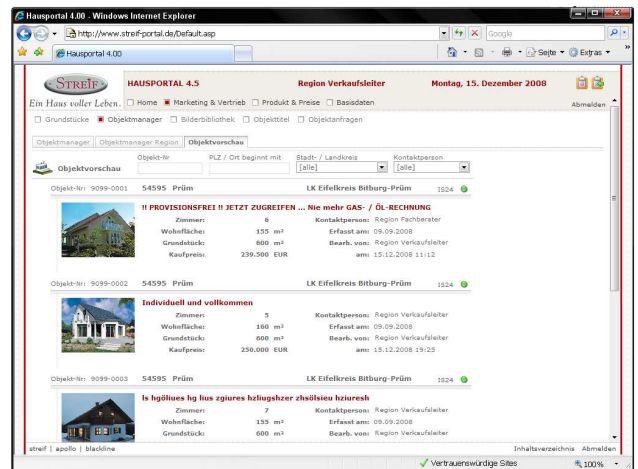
Hausportal 4.00 - Windows Internet Explorer

http://www.streif-portal.de/Default.asp

Google

Hausportal 4.00

Seite ▾ Extras ▾

STREIF
Ein Haus voller Leben.

HAUSPORTAL 4.5

Region Verkaufsleiter

Montag, 15. Dezember 2008

Home ■ Marketing & Vertrieb □ Produkt & Preise □ Basisdaten

Abmelden

□ Grundstücke ■ Objektmanager □ Bilderbibliothek □ Objekttitel □ Objektanfragen

Objektmanager | Objektmanager Region | Objektvorschau

Objektvorschau

Objekt-Nr

PLZ / Ort beginnt mit

Stadt- / Landkreis
[alle]

Kontaktperson
[alle]

Objekt-Nr: 9099-0001 54595 Prüm LK Eifelkreis Bitburg-Prüm IS24

!! PROVISIONSFREI !! JETZT ZUGREIFEN ... Nie mehr GAS- / ÖL-RECHNUNG

| | | | |
|---|---|---|---|
| Zimmer: | 6 | Kontaktperson: | Region Fachberater |
| Wohnfläche: | 155 m² | Erfasst am: | 09.09.2008 |
| Grundstück: | 600 m² | Bearb. von: | Region Verkaufsleiter |
| Kaufpreis: | 239.500 EUR | am: | 15.12.2008 11:12 |

Objekt-Nr: 9099-0002 54595 Prüm LK Eifelkreis Bitburg-Prüm IS24

Individuell und vollkommen

| | | | |
|---|---|---|---|
| Zimmer: | 5 | Kontaktperson: | Region Verkaufsleiter |
| Wohnfläche: | 160 m² | Erfasst am: | 09.09.2008 |
| Grundstück: | 600 m² | Bearb. von: | Region Verkaufsleiter |
| Kaufpreis: | 250.000 EUR | am: | 15.12.2008 19:25 |

Objekt-Nr: 9099-0003 54595 Prüm LK Eifelkreis Bitburg-Prüm IS24

ls hgöliues hg lius zgiures hzliugshzer zhsölsieu hziuresh

| | | | |
|---|---|---|---|
| Zimmer: | 7 | Kontaktperson: | Region Verkaufsleiter |
| Wohnfläche: | 155 m² | Erfasst am: | 09.09.2008 |
| Grundstück: | 600 m² | Bearb. von: | Region Verkaufsleiter |

streif | apollo | blackline

Inhaltsverzeichnis Abmelden

Vertrauenswürdige Sites

100%